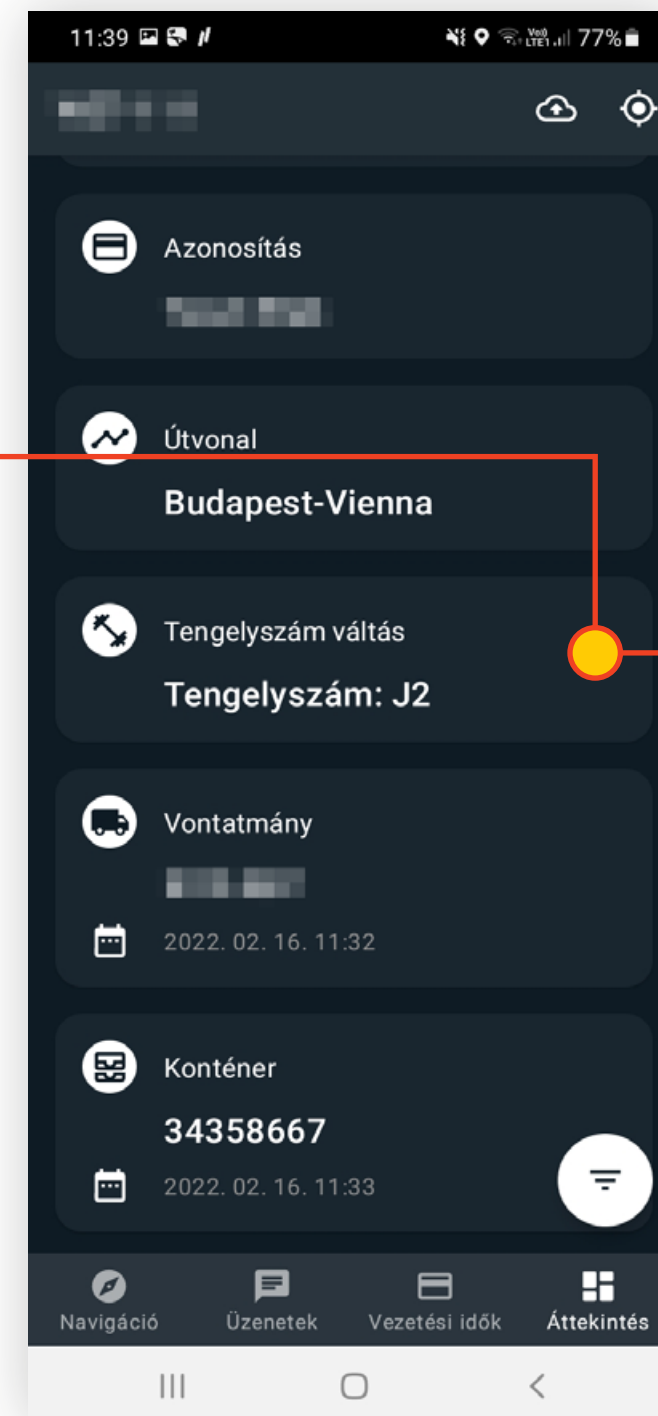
11:39

Vo) LTE1 77%

Azonosítás

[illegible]

Útvonal

Budapest-Vienna

Tengelyszám váltás

Tengelyszám: J2

Vontatmány

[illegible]

2022. 02. 16. 11:32

Konténer

34358667

2022. 02. 16. 11:33

Navigáció

Üzenetek

Vezetési idők

Áttekintés